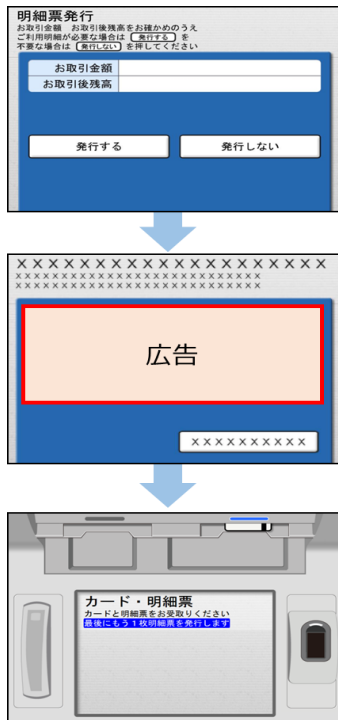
明細票発行
お取引金額 お取引後残高をお確かめのうえ
ご利用明細が必要な場合は 発行する を
不要な場合は 発行しない を押してください

| お取引金額 | |
|---|---|
| お取引後残高 | |

発行する

発行しない

×××××××××××××××××
××××××××××××××××××××××××
××××××××××××××××××××××××

広告

×××××××××

カード・明細票
カードと明細票をお受取りください
最後にもう１枚明細票を発行します